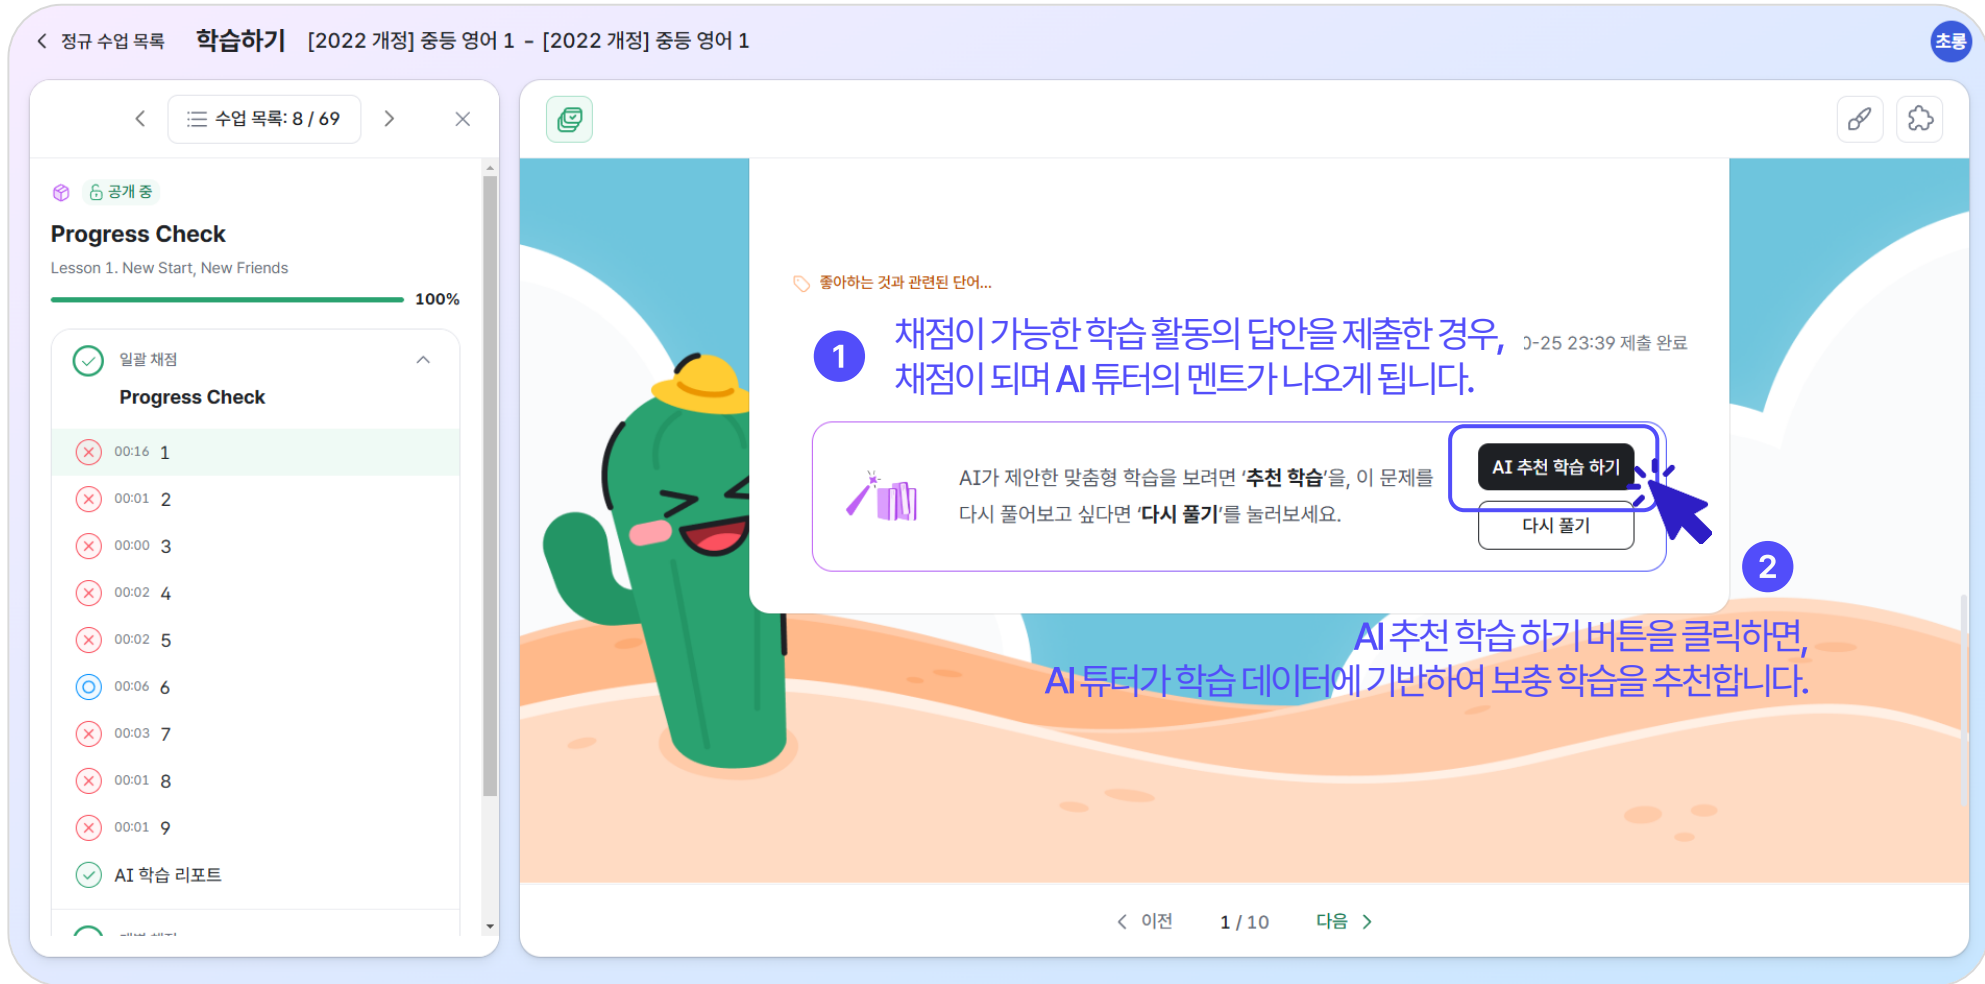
< 정규 수업 목록 학습하기 [2022 개정] 중등 영어 1 - [2022 개정] 중등 영어 1

초롱

< 수업 목록: 8 / 69 > ×

공개 중

Progress Check

Lesson 1. New Start, New Friends

100%

일괄 채점

Progress Check

00:16 1

00:01 2

00:00 3

00:02 4

00:02 5

00:06 6

00:03 7

00:01 8

00:01 9

AI 학습 리포트

좋아하는 것과 관련된 단어...

1 채점이 가능한 학습 활동의 답안을 제출한 경우, 채점이 되며 AI 튜터의 멘트가 나오게 됩니다.

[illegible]-25 23:39 제출 완료

AI가 제안한 맞춤형 학습을 보려면 '추천 학습'을, 이 문제를 다시 풀어보고 싶다면 '다시 풀기'를 눌러보세요.

AI 추천 학습 하기

다시 풀기

2

AI 추천 학습 하기 버튼을 클릭하면, AI 튜터가 학습 데이터에 기반하여 보충 학습을 추천합니다.

< 이전 1 / 10 다음 >